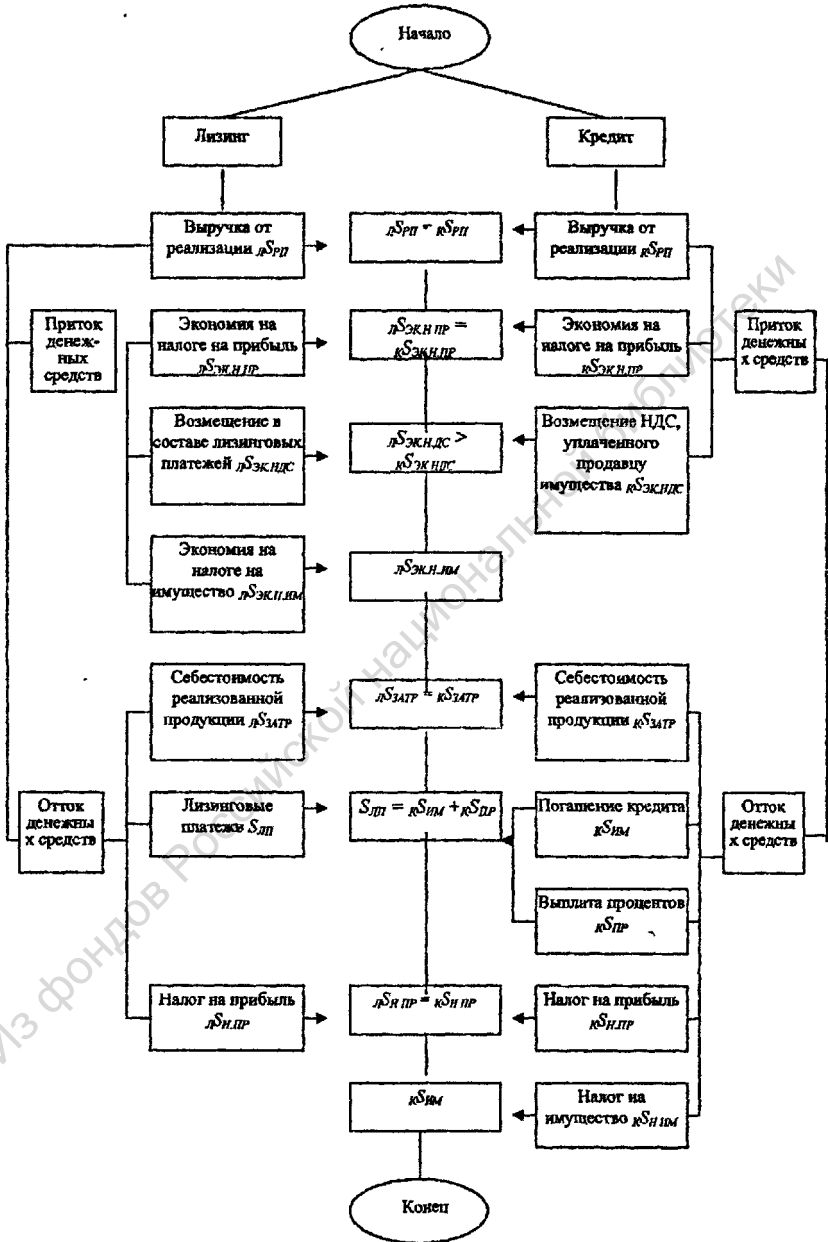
Начало

Лизинг

Кредит

Выручка от реализации $_{Л}S_{РП}$

$_{Л}S_{РП} = {}_{К}S_{РП}$

Выручка от реализации $_{К}S_{РП}$

Приток денежных средств

Экономия на налоге на прибыль $_{Л}S_{ЭК.Н.ПР}$

$_{Л}S_{ЭК.Н.ПР} = {}_{К}S_{ЭК.Н.ПР}$

Экономия на налоге на прибыль $_{К}S_{ЭК.Н.ПР}$

Приток денежных средств

Возмещение в составе лизинговых платежей $_{Л}S_{ЭК.НДС}$

$_{Л}S_{ЭК.НДС} > {}_{К}S_{ЭК.НДС}$

Возмещение НДС, уплаченного продавцу имущества $_{К}S_{ЭК.НДС}$

Экономия на налоге на имущество $_{Л}S_{ЭК.Н.ИМ}$

$_{Л}S_{ЭК.Н.ИМ}$

Себестоимость реализованной продукции $_{Л}S_{ЗАТР}$

$_{Л}S_{ЗАТР} = {}_{К}S_{ЗАТР}$

Себестоимость реализованной продукции $_{К}S_{ЗАТР}$

Отток денежных средств

Лизинговые платежи $S_{ЛП}$

$S_{ЛП} = {}_{К}S_{ИМ} + {}_{К}S_{ПР}$

Погашение кредита $_{К}S_{ИМ}$

Отток денежных средств

Выплата процентов $_{К}S_{ПР}$

Налог на прибыль $_{Л}S_{Н.ПР}$

$_{Л}S_{Н.ПР} = {}_{К}S_{Н.ПР}$

Налог на прибыль $_{К}S_{Н.ПР}$

$_{К}S_{ИМ}$

Налог на имущество $_{К}S_{Н.ИМ}$

Конец

Из фондов Российской национальной библиотеки